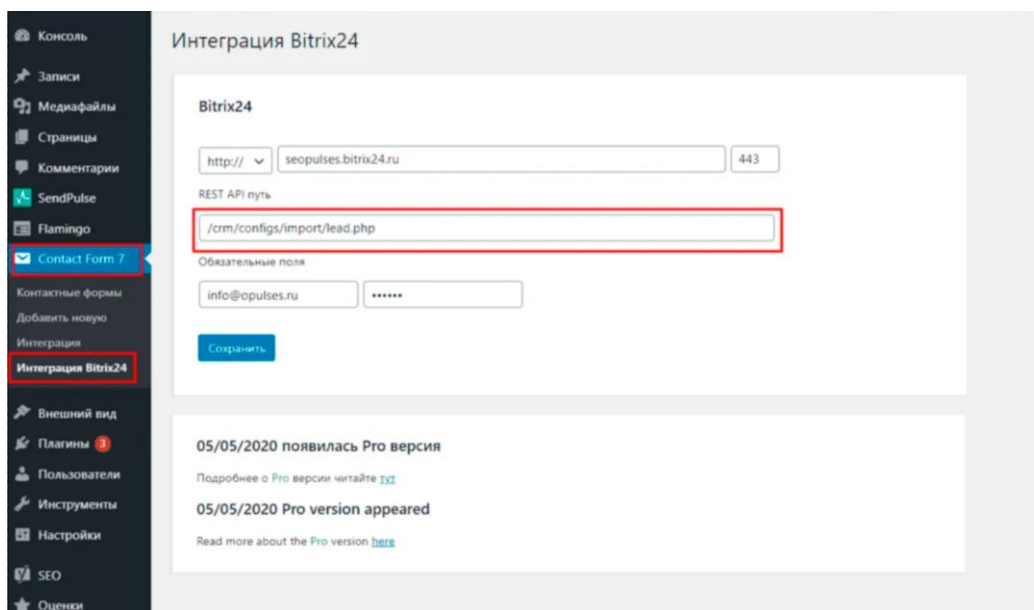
Консоль
Записи
Медиафайлы
Страницы
Комментарии
SendPulse
Flamingo
Contact Form 7
Контактные формы
Добавить новую
Интеграция
Интеграция Bitrix24
Внешний вид
Плагины 3
Пользователи
Инструменты
Настройки
SEO
Оценки

Интеграция Bitrix24

Bitrix24

http://
seopulses.bitrix24.ru
443
REST API путь
/crm/configs/import/lead.php
Обязательные поля
info@opulses.ru
••••••
Сохранить

05/05/2020 появилась Pro версия
Подробнее о Pro версии читайте тут
05/05/2020 Pro version appeared
Read more about the Pro version here